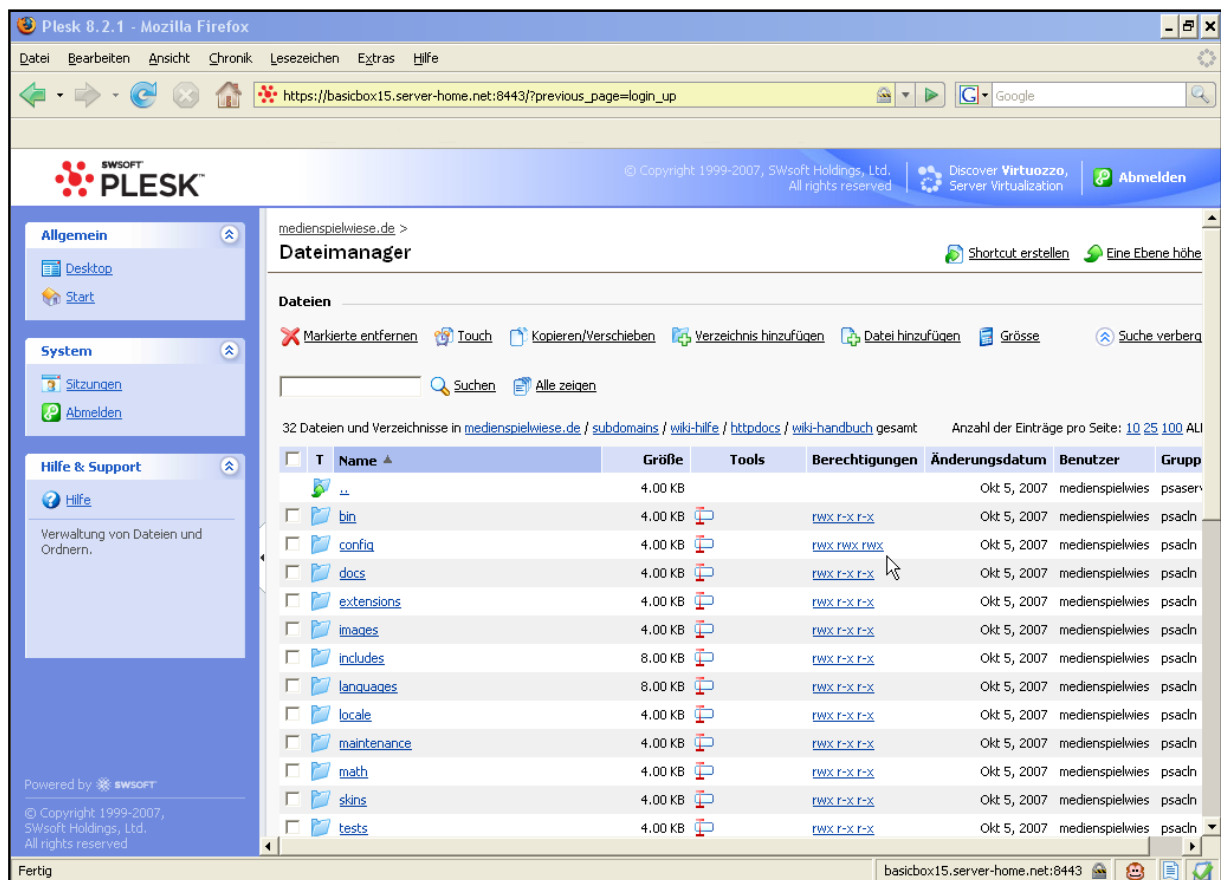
Plesk 8.2.1 - Mozilla Firefox

Datei Bearbeiten Ansicht Chronik Lesezeichen Extras Hilfe

https://basicbox15.server-home.net:8443/?previous_page=login_up

Google

SWSOFT PLESK

© Copyright 1999-2007, SWsoft Holdings, Ltd. All rights reserved

Discover Virtuozzo, Server Virtualization

Abmelden

Allgemein
Desktop
Start

System
Sitzungen
Abmelden

Hilfe & Support
Hilfe
Verwaltung von Dateien und Ordnern.

Powered by SWSOFT
© Copyright 1999-2007, SWsoft Holdings, Ltd. All rights reserved

medienspielwiese.de >
Dateimanager

Shortcut erstellen Eine Ebene höhe

Dateien

Markierte entfernen Touch Kopieren/Verschieben Verzeichnis hinzufügen Datei hinzufügen Grösse Suche verberg

Suchen Alle zeigen

32 Dateien und Verzeichnisse in medienspielwiese.de / subdomains / wiki-hilfe / httpdocs / wiki-handbuch gesamt

Anzahl der Einträge pro Seite: 10 25 100 ALl

| | T | Name ▲ | Größe | Tools | Berechtigungen | Änderungsdatum | Benutzer | Grupp |
|---|---|---|---|---|---|---|---|---|
| | | .. | 4.00 KB | | | Okt 5, 2007 | medienspielwies | psaserv |
| | | bin | 4.00 KB | | rwx r-x r-x | Okt 5, 2007 | medienspielwies | psacln |
| | | config | 4.00 KB | | rwx rwx rwx | Okt 5, 2007 | medienspielwies | psacln |
| | | docs | 4.00 KB | | rwx r-x r-x | Okt 5, 2007 | medienspielwies | psacln |
| | | extensions | 4.00 KB | | rwx r-x r-x | Okt 5, 2007 | medienspielwies | psacln |
| | | images | 4.00 KB | | rwx r-x r-x | Okt 5, 2007 | medienspielwies | psacln |
| | | includes | 8.00 KB | | rwx r-x r-x | Okt 5, 2007 | medienspielwies | psacln |
| | | languages | 8.00 KB | | rwx r-x r-x | Okt 5, 2007 | medienspielwies | psacln |
| | | locale | 4.00 KB | | rwx r-x r-x | Okt 5, 2007 | medienspielwies | psacln |
| | | maintenance | 4.00 KB | | rwx r-x r-x | Okt 5, 2007 | medienspielwies | psacln |
| | | math | 4.00 KB | | rwx r-x r-x | Okt 5, 2007 | medienspielwies | psacln |
| | | skins | 4.00 KB | | rwx r-x r-x | Okt 5, 2007 | medienspielwies | psacln |
| | | tests | 4.00 KB | | rwx r-x r-x | Okt 5, 2007 | medienspielwies | psacln |

Fertig

basicbox15.server-home.net:8443